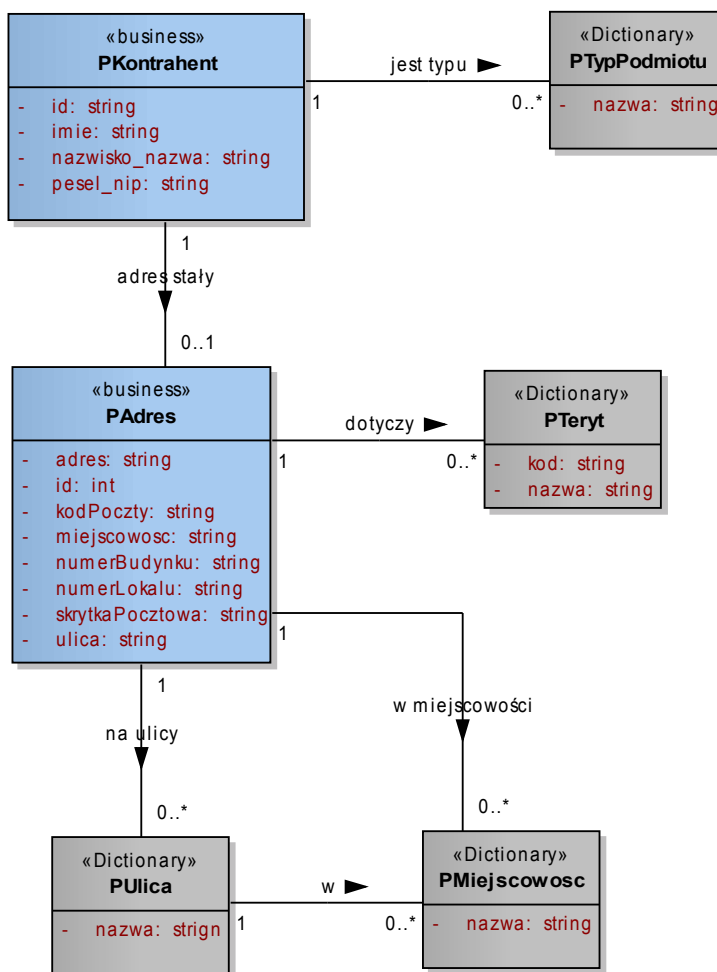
«business»
PKontrahent

- id: string
- imie: string
- nazwisko_nazwa: string
- pesel_nip: string

jest typu

1

0..*

«Dictionary»
PTypPodmiotu

- nazwa: string

1

adres stały

0..1

«business»
PAdres

- adres: string
- id: int
- kodPoczty: string
- miejscowosc: string
- numerBudynku: string
- numerLokalu: string
- skrytkaPocztowa: string
- ulica: string

dotyczy

1

0..*

«Dictionary»
PTeryt

- kod: string
- nazwa: string

1

1

na ulicy

w miejscowości

0..*

0..*

«Dictionary»
PUlica

- nazwa: strign

w

1

0..*

«Dictionary»
PMiejscowosc

- nazwa: string